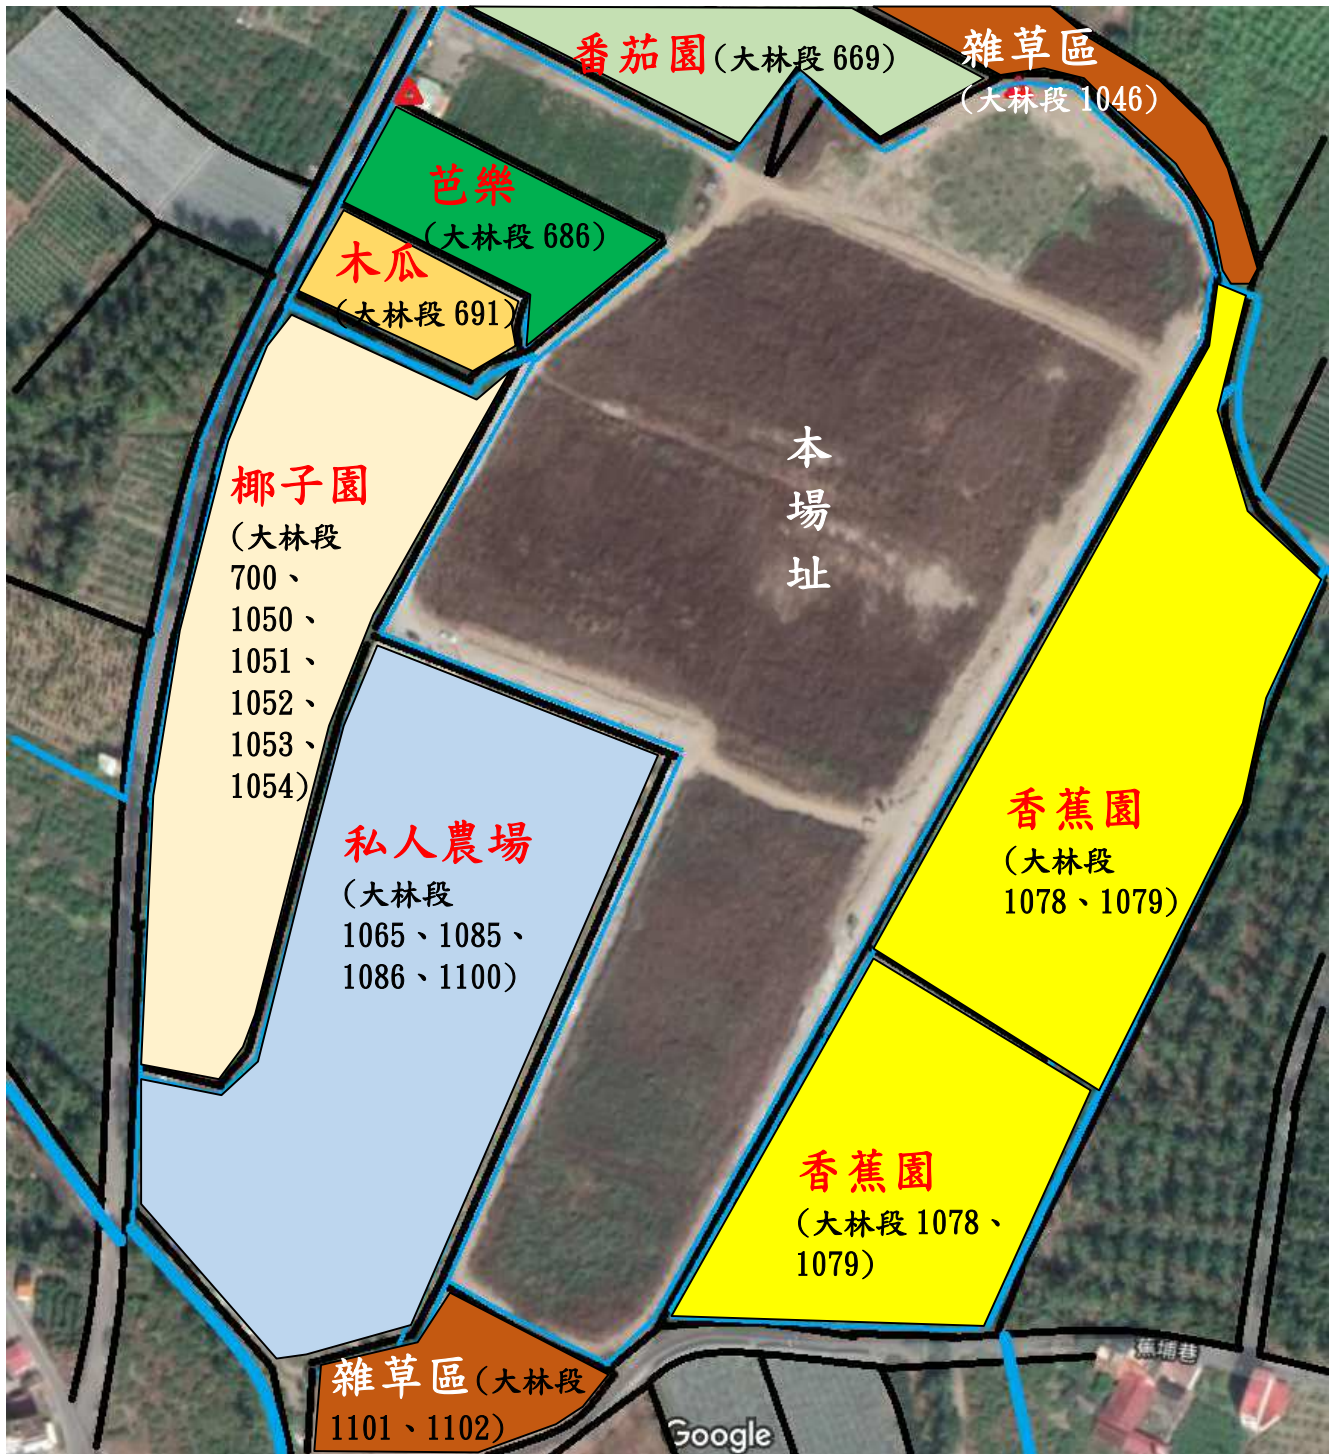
番茄園(大林段 669)

雜草區
(大林段 1046)

芭樂
(大林段 686)

木瓜
(大林段 691)

本場址

椰子園
(大林段 700、1050、1051、1052、1053、1054)

私人農場
(大林段 1065、1085、1086、1100)

香蕉園
(大林段 1078、1079)

香蕉園
(大林段 1078、1079)

雜草區(大林段 1101、1102)

蕉埔巷

Google